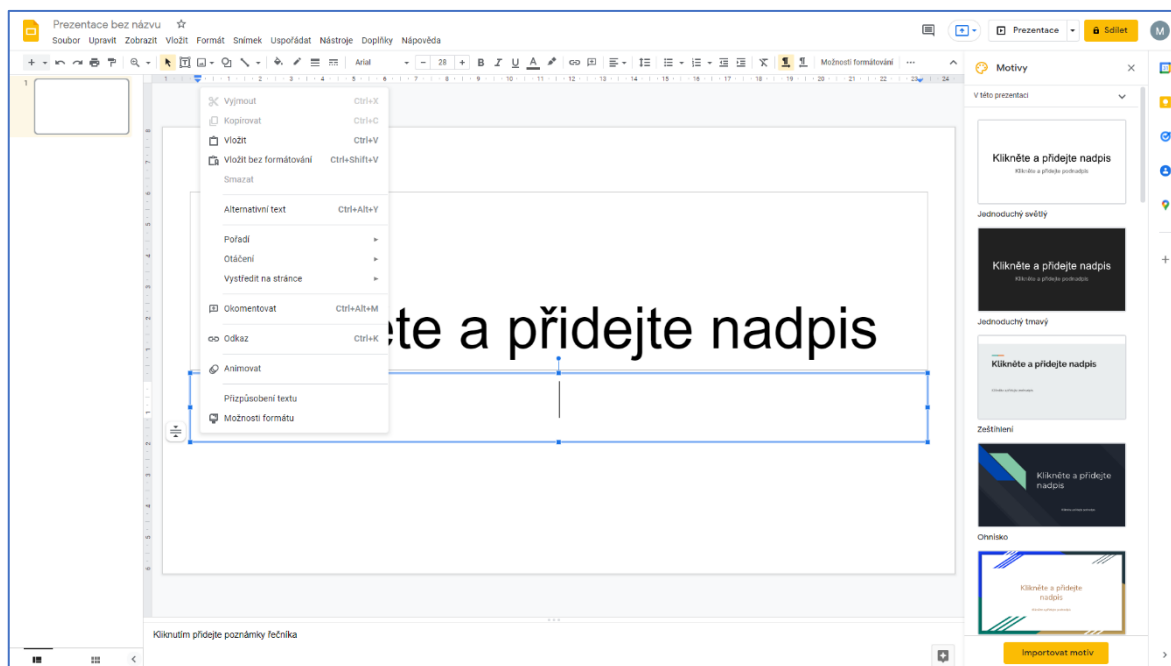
Prezentace bez názvu ☆
Soubor Upravit Zobrazit Vložit Formát Snímek Uspořádat Nástroje Doplňky Nápověda

Prezentace Sdílet M

Arial 28 Možnosti formátování

Motivy
V této prezentaci

Vyjmout Ctrl+X
Kopírovat Ctrl+C
Vložit Ctrl+V
Vložit bez formátování Ctrl+Shift+V
Smazat
Alternativní text Ctrl+Alt+Y
Pořadí
Otáčení
Vystředit na stránce
Okomentovat Ctrl+Alt+M
Odkaz Ctrl+K
Animovat
Přizpůsobení textu
Možnosti formátu

ěte a přidejte nadpis

Klikněte a přidejte nadpis
Klikněte a přidejte podnadpis
Jednoduchý světlý
Klikněte a přidejte nadpis
Klikněte a přidejte podnadpis
Jednoduchý tmavý
Klikněte a přidejte nadpis
Klikněte a přidejte podnadpis
Zeštíhlení
Klikněte a přidejte nadpis
Klikněte a přidejte podnadpis
Ohnisko
Klikněte a přidejte nadpis
Klikněte a přidejte podnadpis

Kliknutím přidejte poznámky řečníka

Importovat motiv